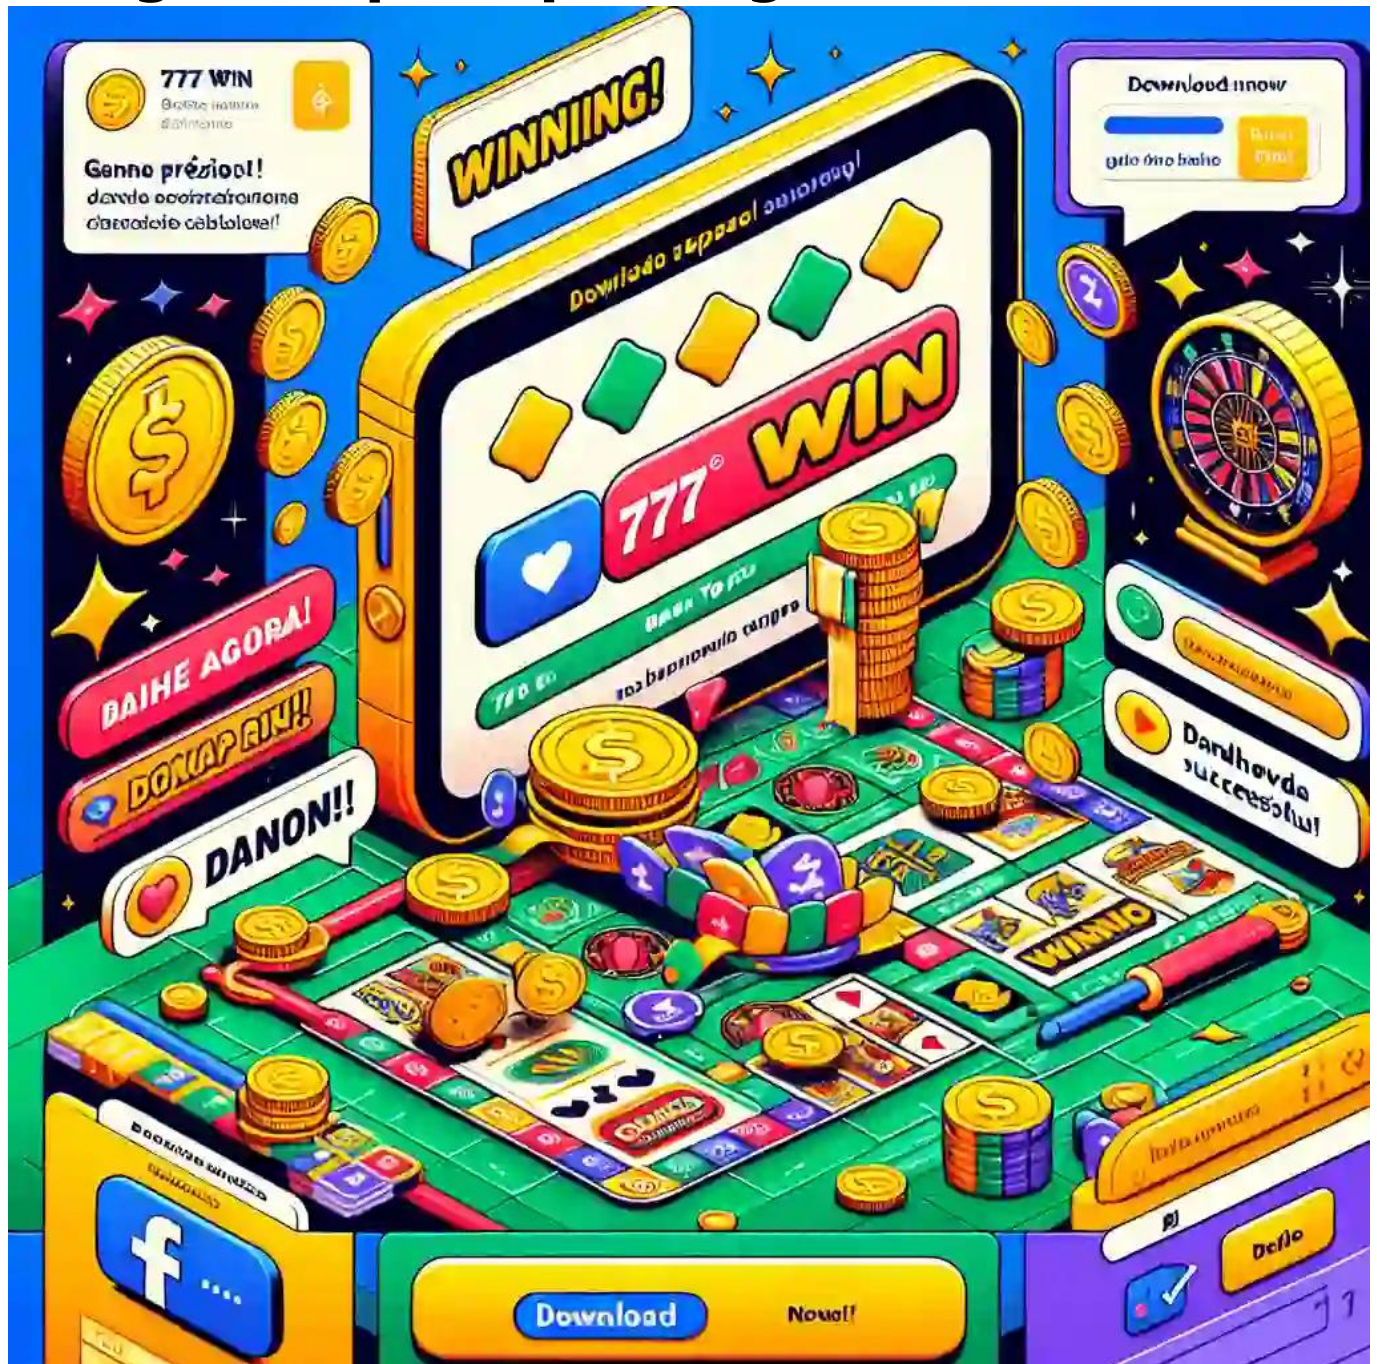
777 WIN

Genno prézioo!
davdo ocotratrone
cacodolo cablolea!

WINNIING!

Download now

gdo ôno bahlo

Downlado aupaol ooiooyg!

777 WIN

BAIHE AGORA!

DONAP RIN!!

DANON!!

Darlhovda successolul!

WINNO

Download

Now!!

Dello